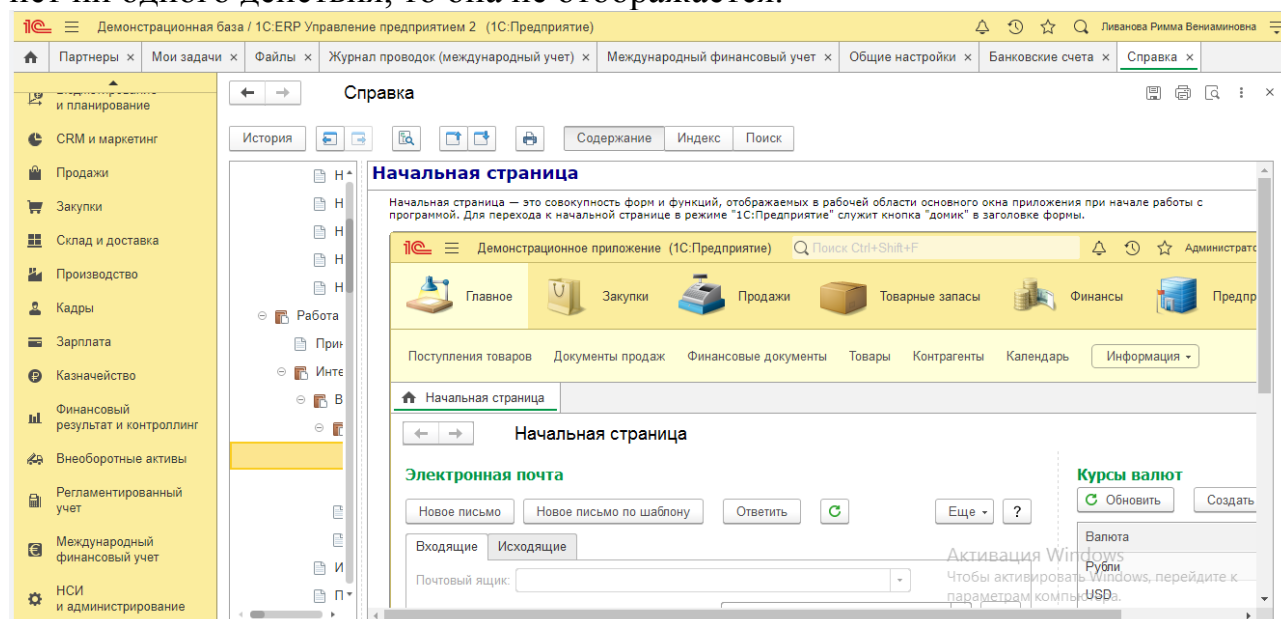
Демонстрационная база / 1С:ERP Управление предприятием 2 (1С:Предприятие)

Ливанова Римма Вениаминовна

Партнеры × Мои задачи × Файлы × Журнал проводок (международный учет) × Международный финансовый учет × Общие настройки × Банковские счета × Справка ×

и планирование
CRM и маркетинг
Продажи
Закупки
Склад и доставка
Производство
Кадры
Зарплата
Казначейство
Финансовый результат и контроллинг
Внеоборотные активы
Регламентированный учет
Международный финансовый учет
НСИ и администрирование

Справка

История

Содержание Индекс Поиск

Н
Н
Н
Н
Н
Работа
Прин
Инте
В
И
П

Начальная страница

Начальная страница — это совокупность форм и функций, отображаемых в рабочей области основного окна приложения при начале работы с программой. Для перехода к начальной странице в режиме "1С:Предприятие" служит кнопка "домик" в заголовке формы.

Демонстрационное приложение (1С:Предприятие)
Поиск Ctrl+Shift+F
Администрато

Главное Закупки Продажи Товарные запасы Финансы Предпр

Поступления товаров Документы продаж Финансовые документы Товары Контрагенты Календарь Информация

Начальная страница

Начальная страница

Электронная почта

Новое письмо Новое письмо по шаблону Ответить Еще ?

Входящие Исходящие

Почтовый ящик:

Курсы валют

Обновить Создать

Валюта
Рубли
USD

Активация Windows
Чтобы активировать Windows, перейдите к параметрам компьютера.